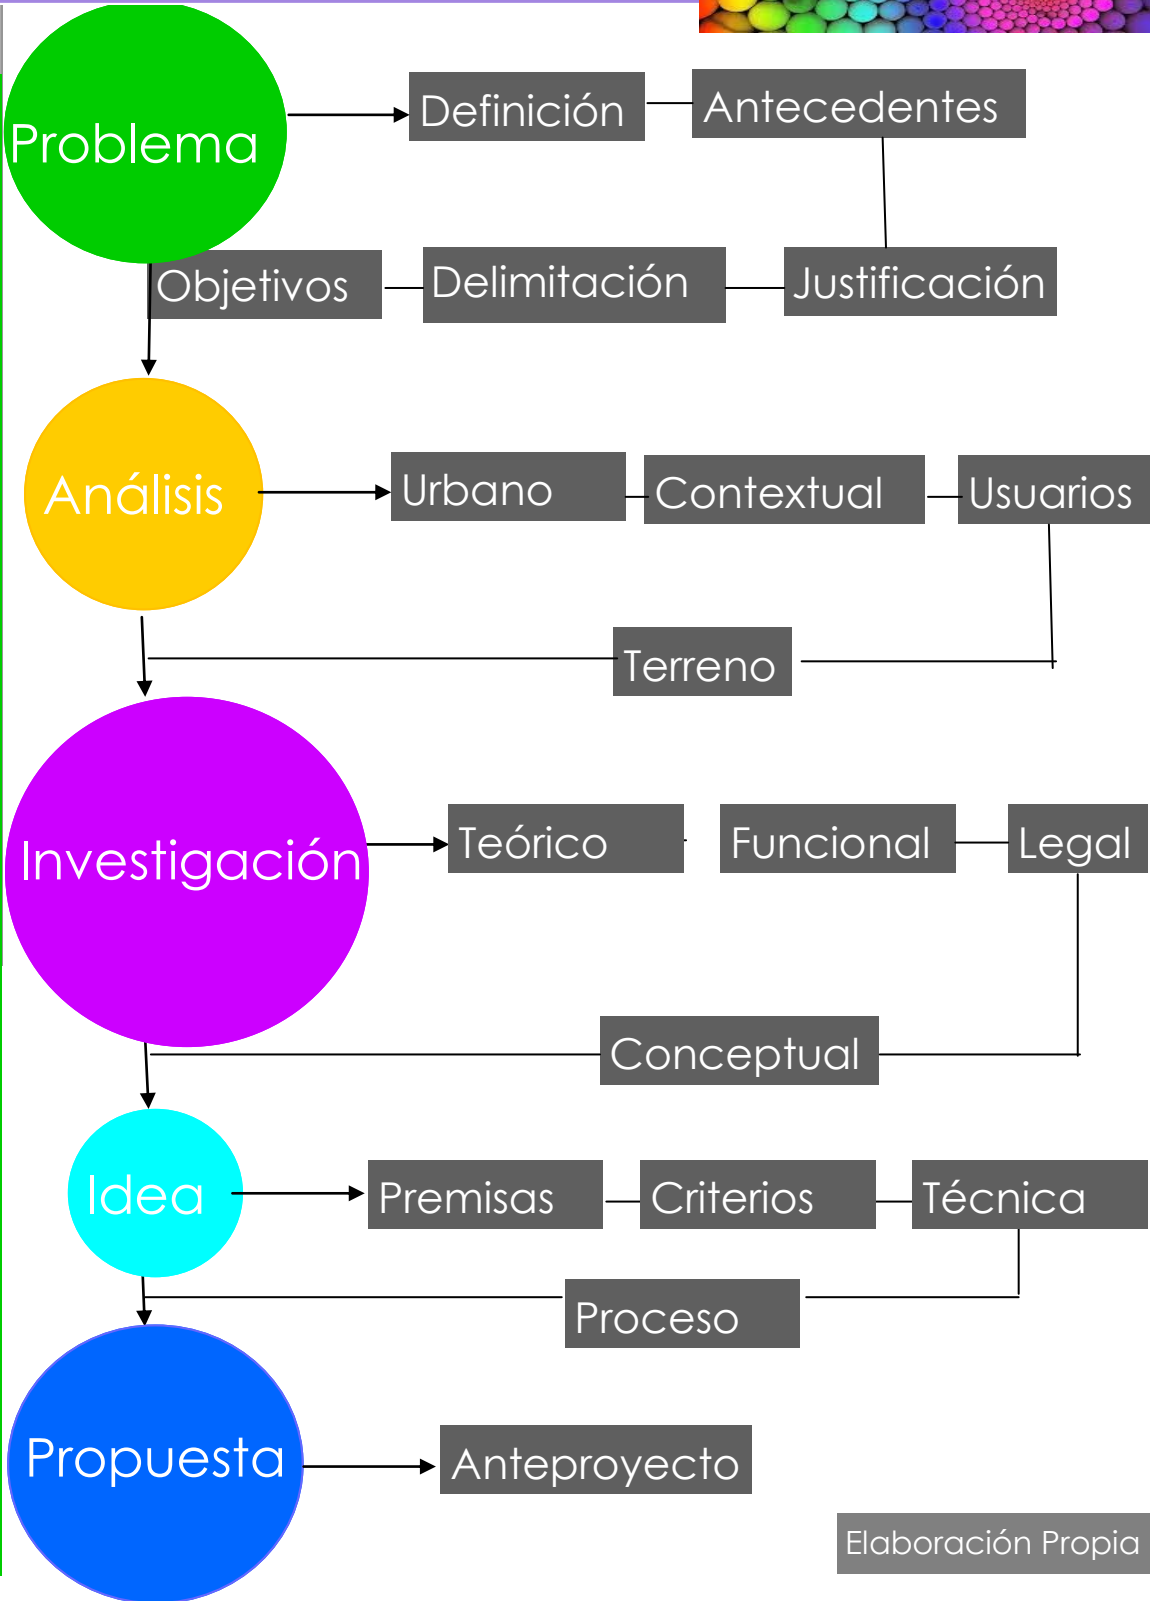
Problema

Definición

Antecedentes

Justificación

Delimitación

Objetivos

Análisis

Urbano

Contextual

Usuarios

Terreno

Investigación

Teórico

Funcional

Legal

Conceptual

Idea

Premisas

Criterios

Técnica

Proceso

Propuesta

Anteproyecto

Elaboración Propia